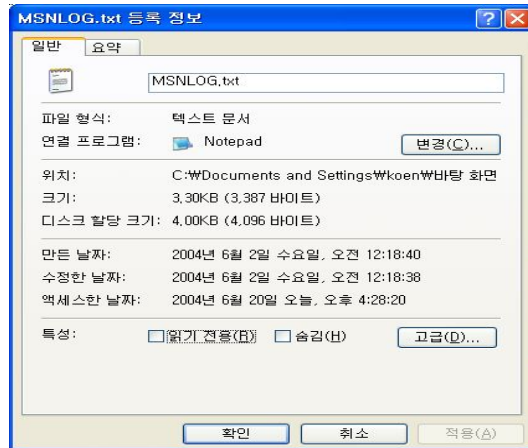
MSNLOG.txt 등록 정보

? ×

일반 요약

MSNLOG.txt

파일 형식: 텍스트 문서

연결 프로그램: Notepad

변경(C)...

위치: C:₩Documents and Settings₩koen₩바탕 화면

크기: 3.30KB (3,387 바이트)

디스크 할당 크기: 4.00KB (4,096 바이트)

만든 날짜: 2004년 6월 2일 수요일, 오전 12:18:40

수정한 날짜: 2004년 6월 2일 수요일, 오전 12:18:38

액세스한 날짜: 2004년 6월 20일 오늘, 오후 4:28:20

특성: 읽기 전용(R) 숨김(H) 고급(D)...

확인 취소 적용(A)